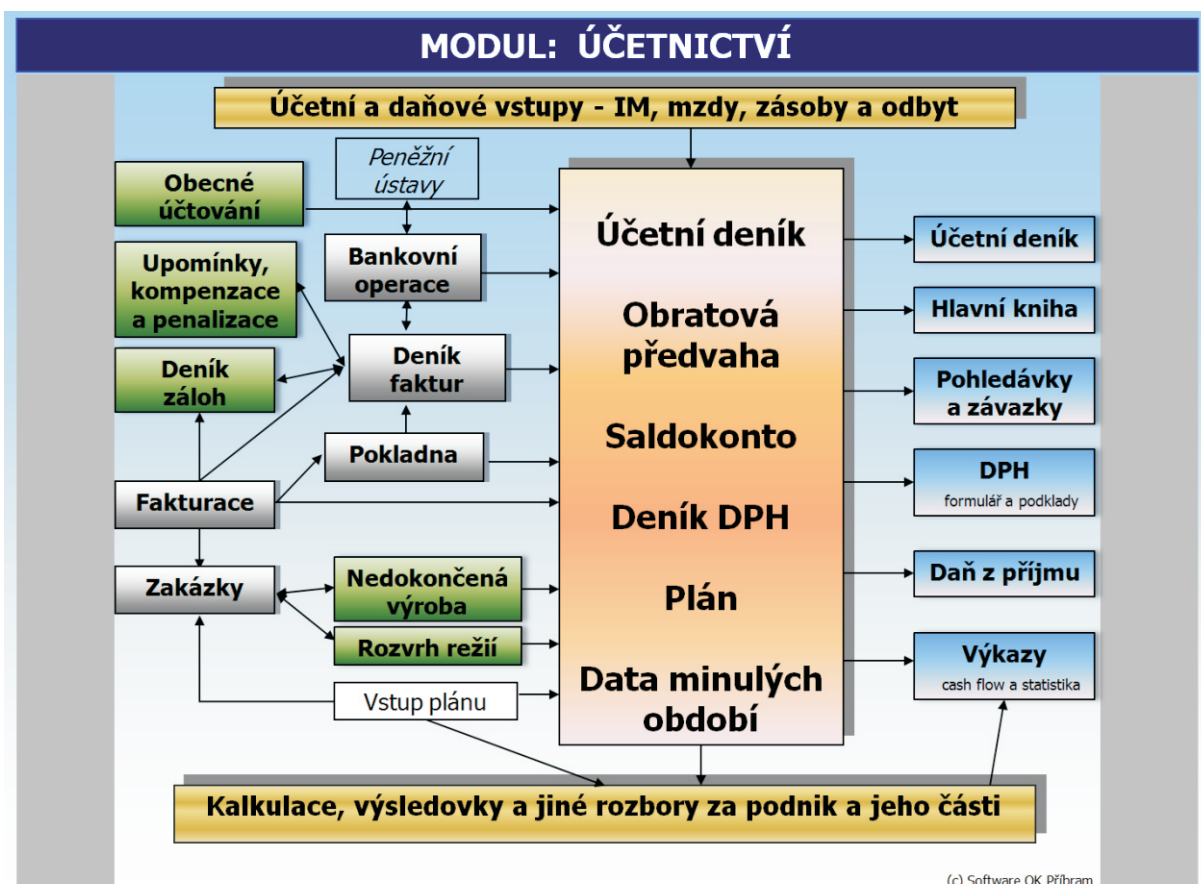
MODUL: ÚČETNICTVÍ

Účetní a daňové vstupy - IM, mzdy, zásoby a odbyt

Peněžní ústavy

Obecné účtování

Upomínky, kompenzace a penalizace

Deník záloh

Bankovní operace

Deník faktur

Pokladna

Fakturace

Zakázky

Nedokončená výroba

Rozvrh režií

Vstup plánu

Účetní deník

Obratová předvaha

Saldokonto

Deník DPH

Plán

Data minulých období

Účetní deník

Hlavní kniha

Pohledávky a závazky

DPH
formulář a podklady

Daň z příjmu

Výkazy
cash flow a statistika

Kalkulace, výsledovky a jiné rozbory za podnik a jeho části

(c) Software OK Příbram